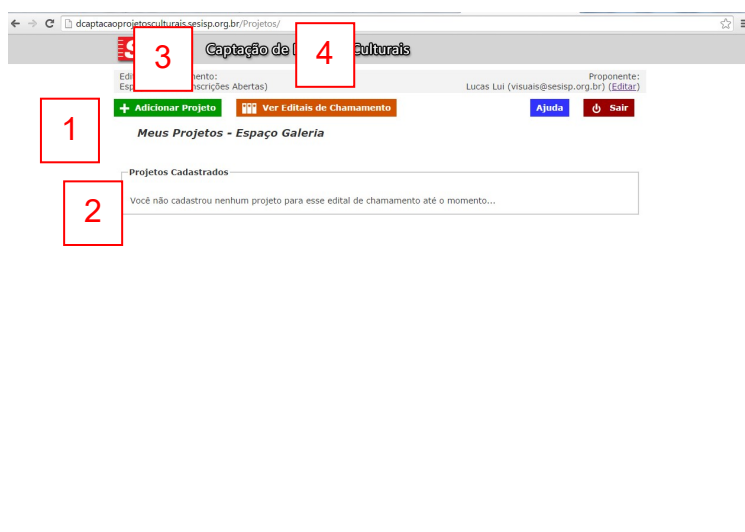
dcaptacaoprojetosculturais.sesisp.org.br/Projetos/

S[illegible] 3 Captação de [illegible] 4 Culturais

Edi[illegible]mento:
Esp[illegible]nscrições Abertas)

Proponente:
Lucas Lui (visuais@sesisp.org.br) (Editar)

1

+ Adicionar Projeto

Ver Editais de Chamamento

Ajuda

Sair

Meus Projetos - Espaço Galeria

Projetos Cadastrados

2

Você não cadastrou nenhum projeto para esse edital de chamamento até o momento...